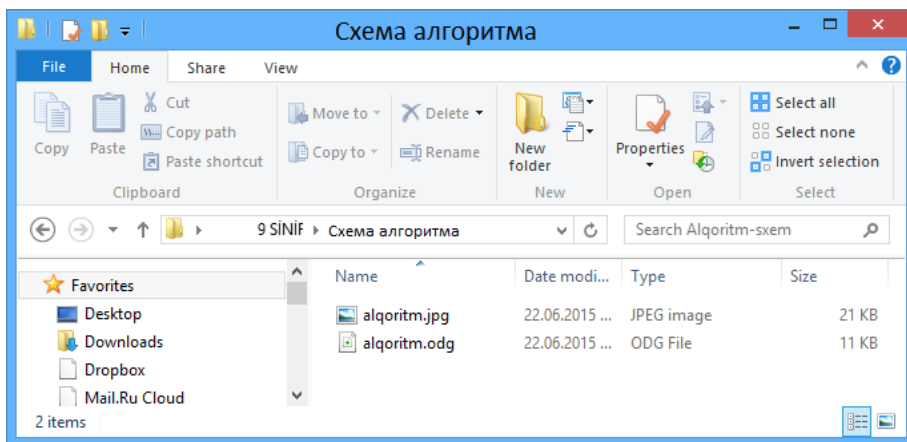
Схема алгоритма

File
Home
Share
View

Copy
Paste
Cut
Copy path
Paste shortcut
Clipboard

Move to
Copy to
Delete
Rename
Organize

New folder
New

Properties
Open

Select all
Select none
Invert selection
Select

9 SİNİF ▸ Схема алгоритма
Search Alqoritm-sxem

Favorites
Desktop
Downloads
Dropbox
Mail.Ru Cloud

| Name | Date modi... | Type | Size |
|---|---|---|---|
| alqoritm.jpg | 22.06.2015 ... | JPEG image | 21 KB |
| alqoritm.odg | 22.06.2015 ... | ODG File | 11 KB |

2 items